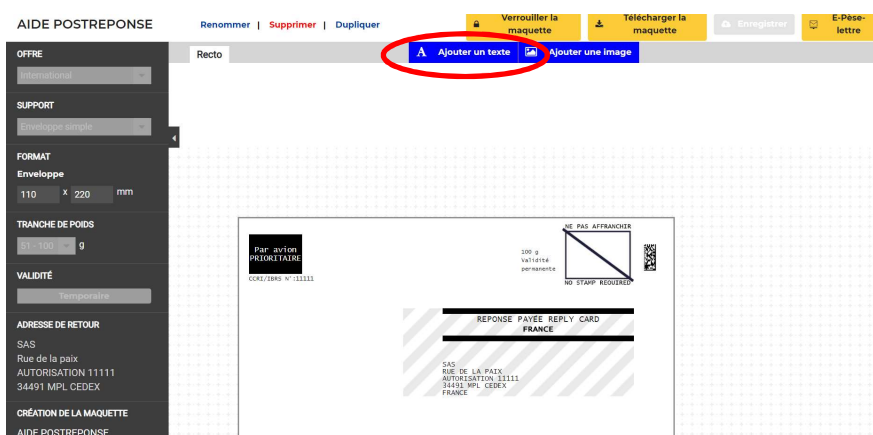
AIDE POSTREPONSE

Renommer | Supprimer | Dupliquer

Verrouiller la maquette

Télécharger la maquette

Enregistrer

E-Pèse-lettre

OFFRE

International

SUPPORT

Enveloppe simple

FORMAT

Enveloppe

110 x 220 mm

TRANCHE DE POIDS

51 - 100 g

VALIDITÉ

Temporaire

ADRESSE DE RETOUR

SAS
Rue de la paix
AUTORISATION 11111
34491 MPL CEDEX

CRÉATION DE LA MAQUETTE

AIDE POSTREPONSE

Recto

Ajouter un texte

Ajouter une image

Par avion
PRIORITAIRE

CCRI/IBRS N°:11111

100 g
Validité
permanente

NE PAS AFFRANCHIR

NO STAMP REQUIRED

REPONSE PAYÉE REPLY CARD
FRANCE

SAS
RUE DE LA PAIX
AUTORISATION 11111
34491 MPL CEDEX
FRANCE